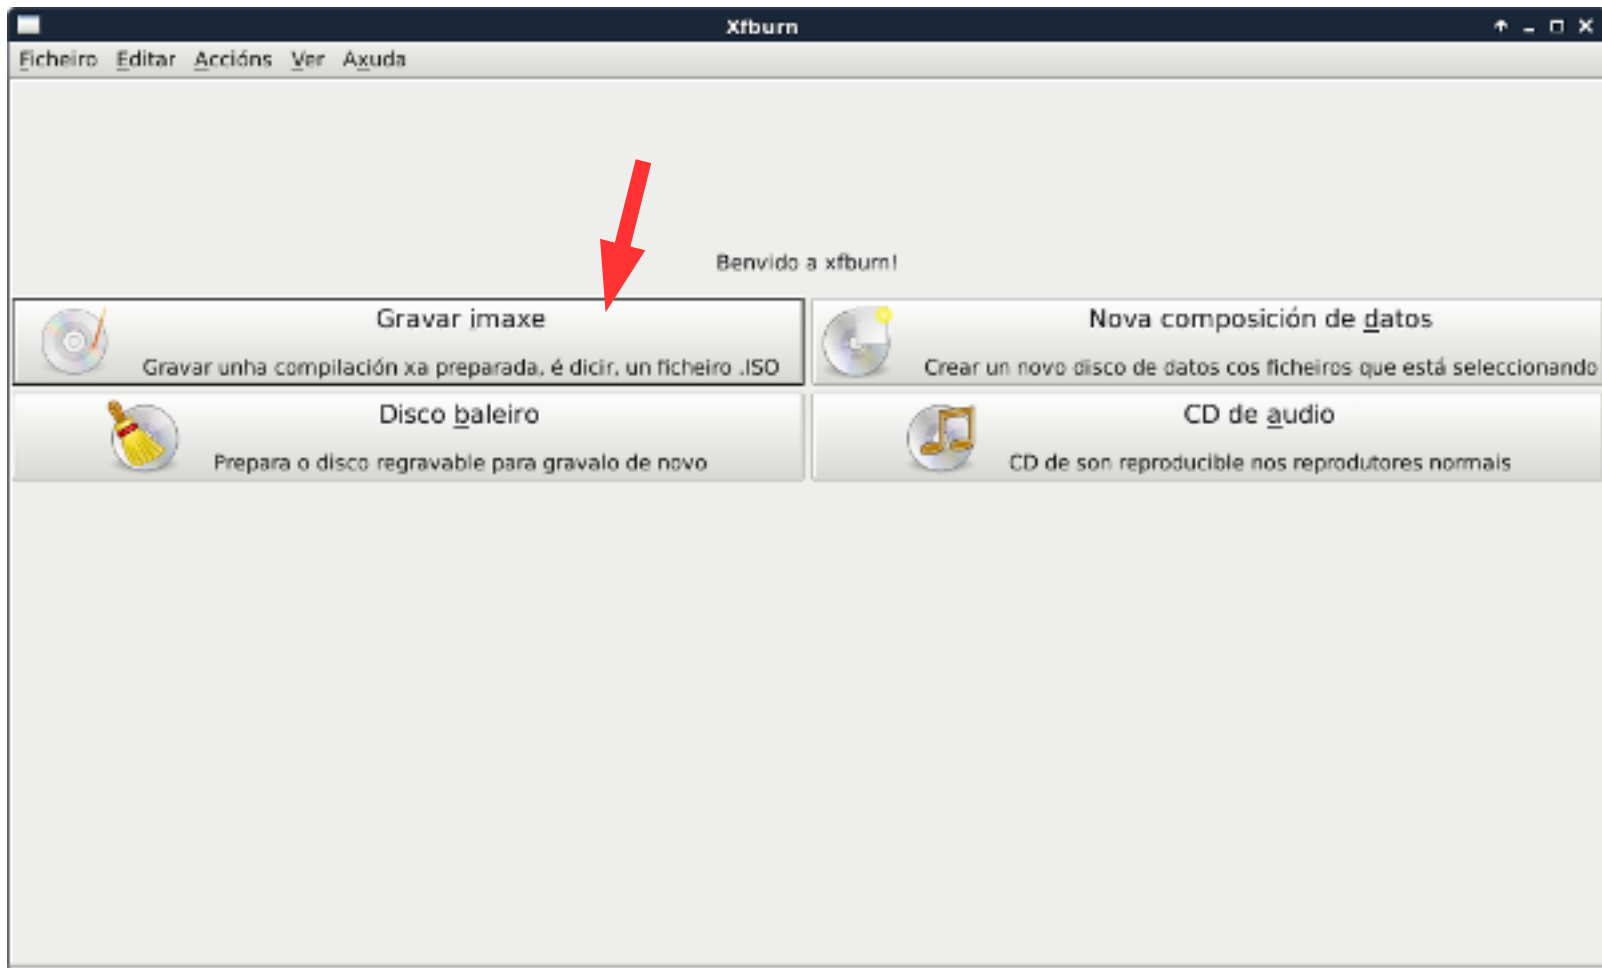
Xfburn

Ficheiro Editar Accións Ver Axuda

Benvido a xfburn!

Gravar imaxe
Gravar unha compilación xa preparada, é dicir, un ficheiro .ISO

Nova composición de datos
Crear un novo disco de datos cos ficheiros que está seleccionando

Disco baleiro
Prepara o disco regravable para gravalo de novo

CD de audio
CD de son reproducible nos reprodutores normais